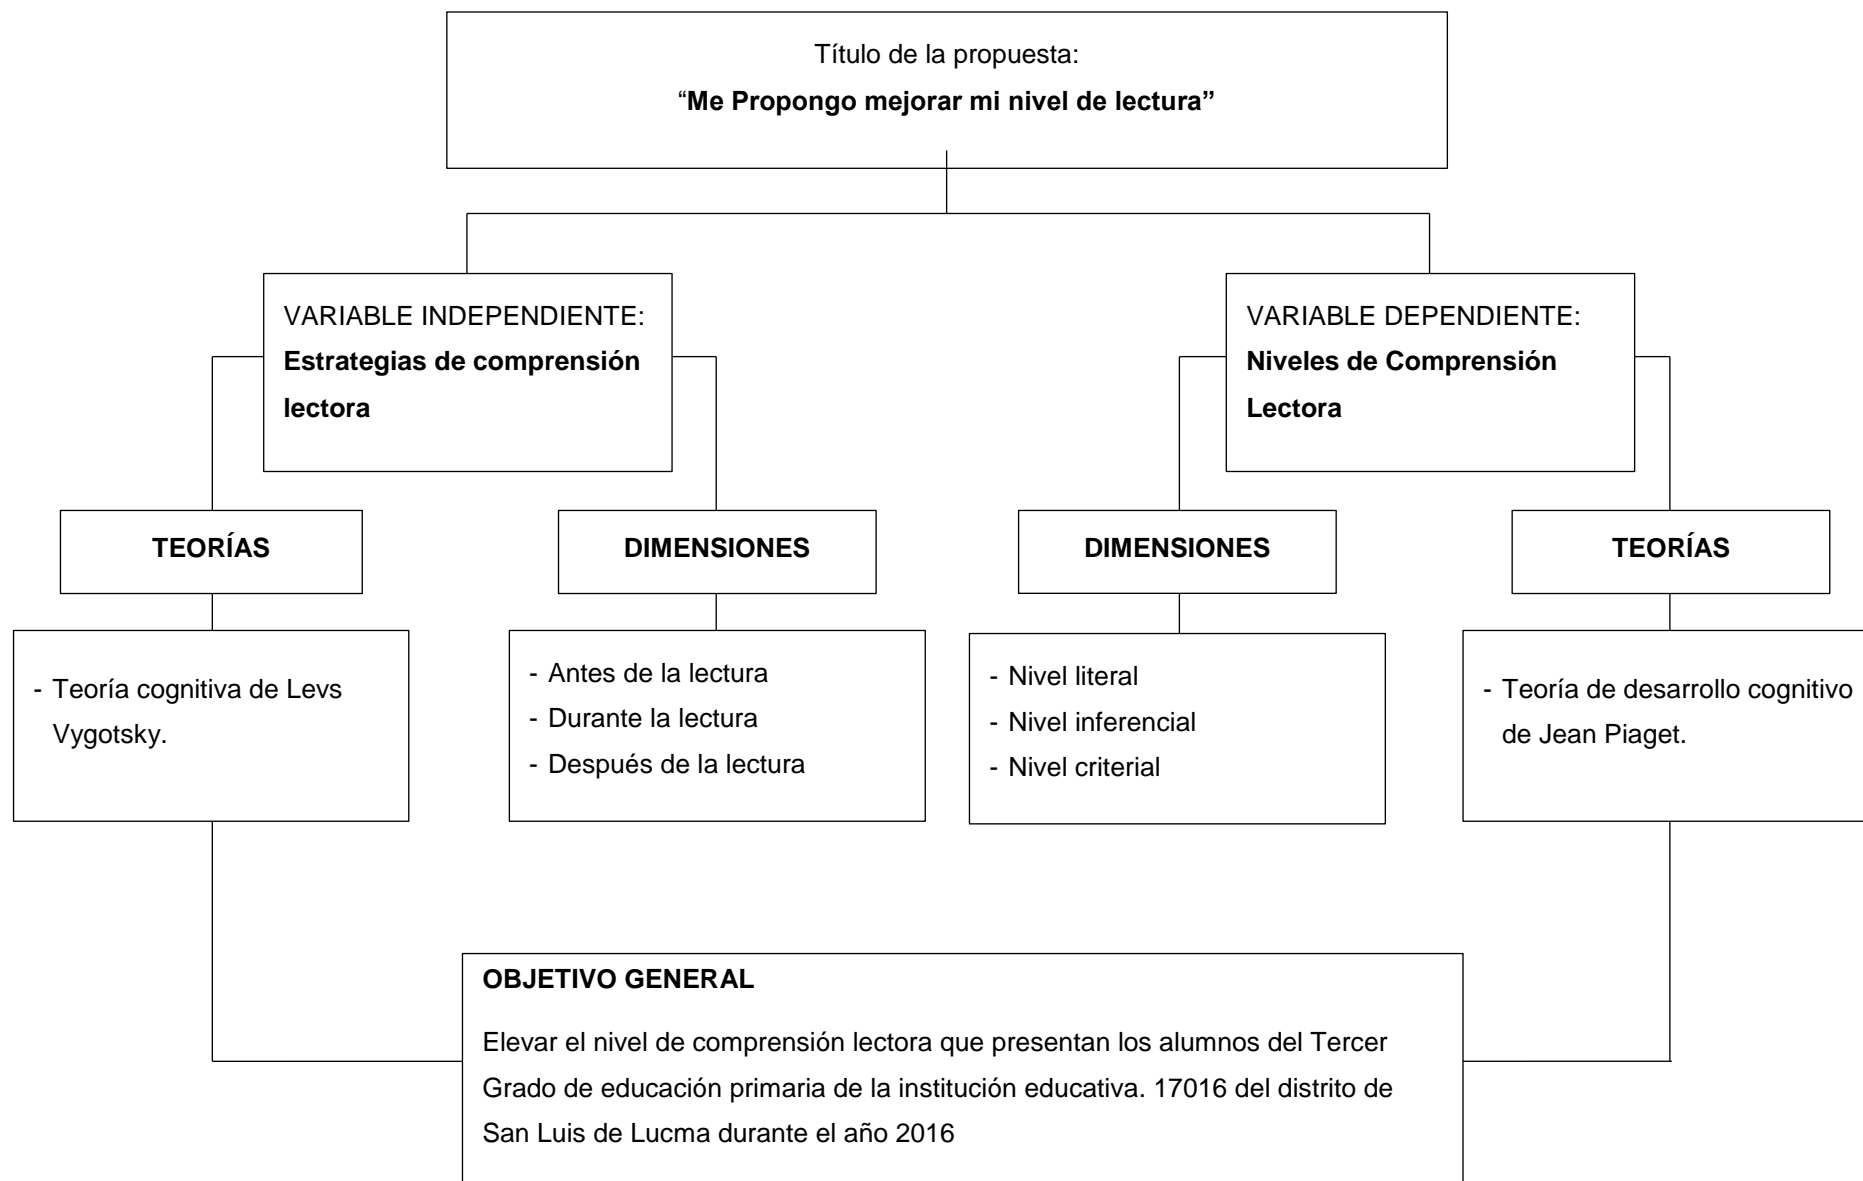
Título de la propuesta:
“Me Propongo mejorar mi nivel de lectura”

VARIABLE INDEPENDIENTE:
Estrategias de comprensión lectora

VARIABLE DEPENDIENTE:
Niveles de Comprensión Lectora

TEORÍAS

- Teoría cognitiva de Levs Vygotsky.

DIMENSIONES

- Antes de la lectura
- Durante la lectura
- Después de la lectura

DIMENSIONES

- Nivel literal
- Nivel inferencial
- Nivel criterial

TEORÍAS

- Teoría de desarrollo cognitivo de Jean Piaget.

OBJETIVO GENERAL

Elevar el nivel de comprensión lectora que presentan los alumnos del Tercer Grado de educación primaria de la institución educativa. 17016 del distrito de San Luis de Lucma durante el año 2016